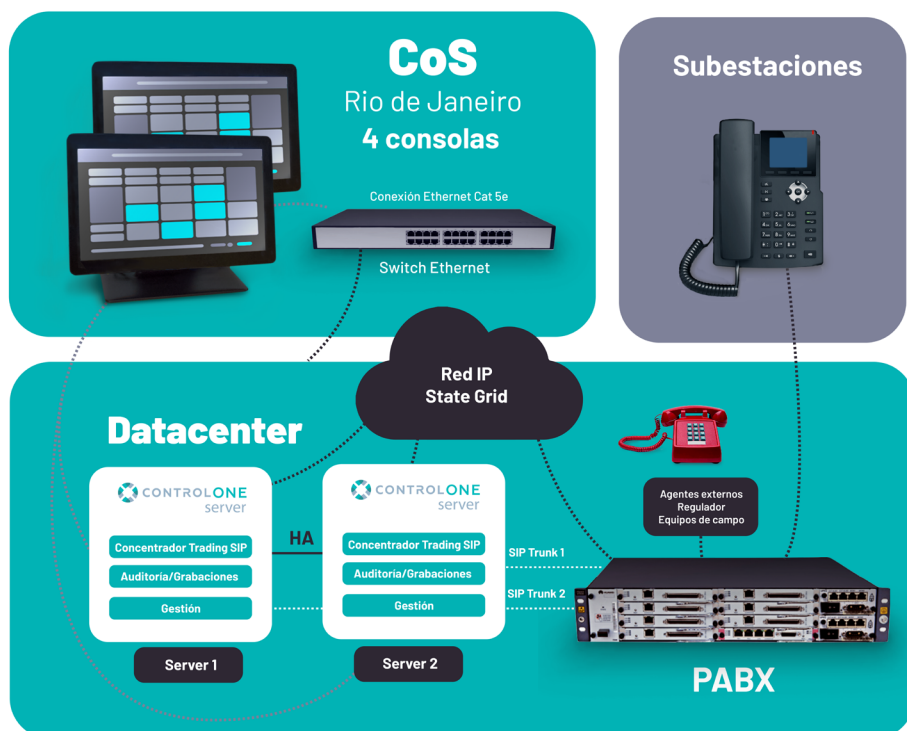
CoS
Rio de Janeiro
4 consolas

Conexión Ethernet Cat 5e

Switch Ethernet

Subestaciones

Red IP
State Grid

Datacenter

CONTROLONE
server

Concentrador Trading SIP
Auditoría/Grabaciones
Gestión

Server 1

HA

CONTROLONE
server

Concentrador Trading SIP
Auditoría/Grabaciones
Gestión

Server 2

SIP Trunk 1
SIP Trunk 2

Agentes externos
Regulador
Equipos de campo

PABX